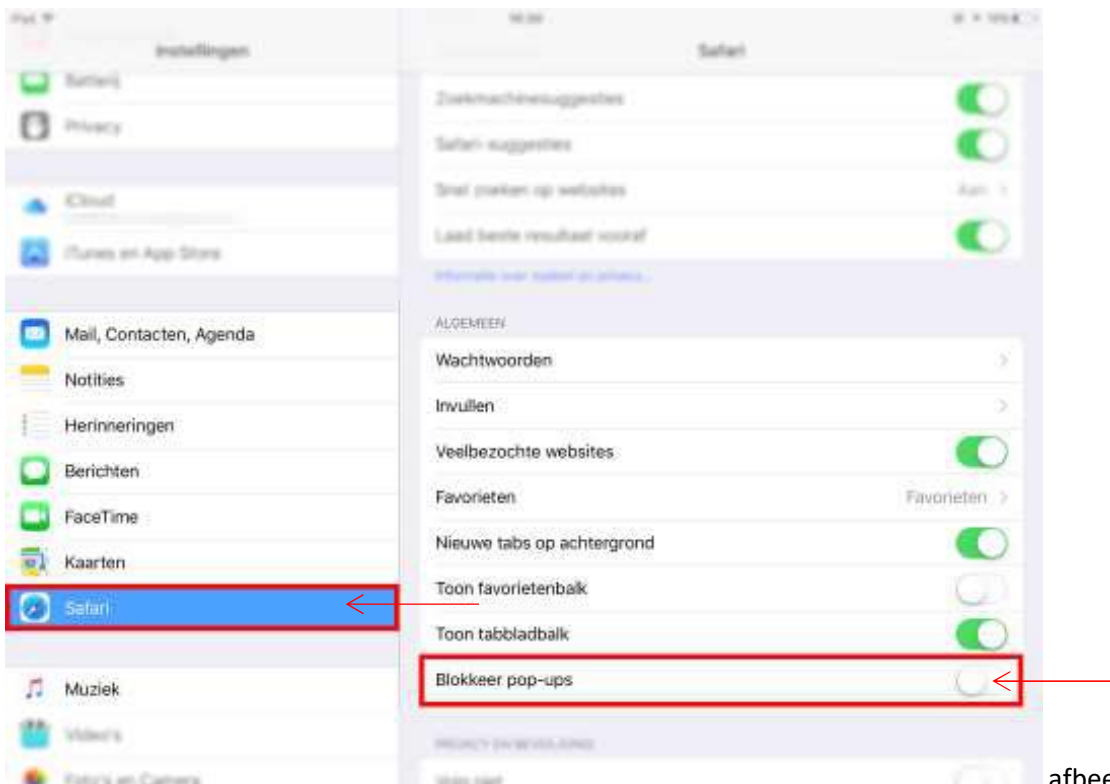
iPad
10:30
Instellingen
Safari
Batterij
Privacy
iCloud
iTunes en App Store
Mail, Contacten, Agenda
Notities
Herinneringen
Berichten
FaceTime
Kaarten
Safari
Muziek
Video's
Foto's en Camera
Zoekmachinesuggesties
Safari suggesties
Snel zoeken op websites
Aan
Laad beste resultaat vooraf
Informatie over Safari en privacy...
ALGEMEEN
Wachtwoorden
Invullen
Veelbezochte websites
Favorieten
Favorieten
Nieuwe tabs op achtergrond
Toon favorietenbalk
Toon tabbladbalk
Blokkeer pop-ups
PRIVACY EN BEVEILIGING
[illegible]
afbee